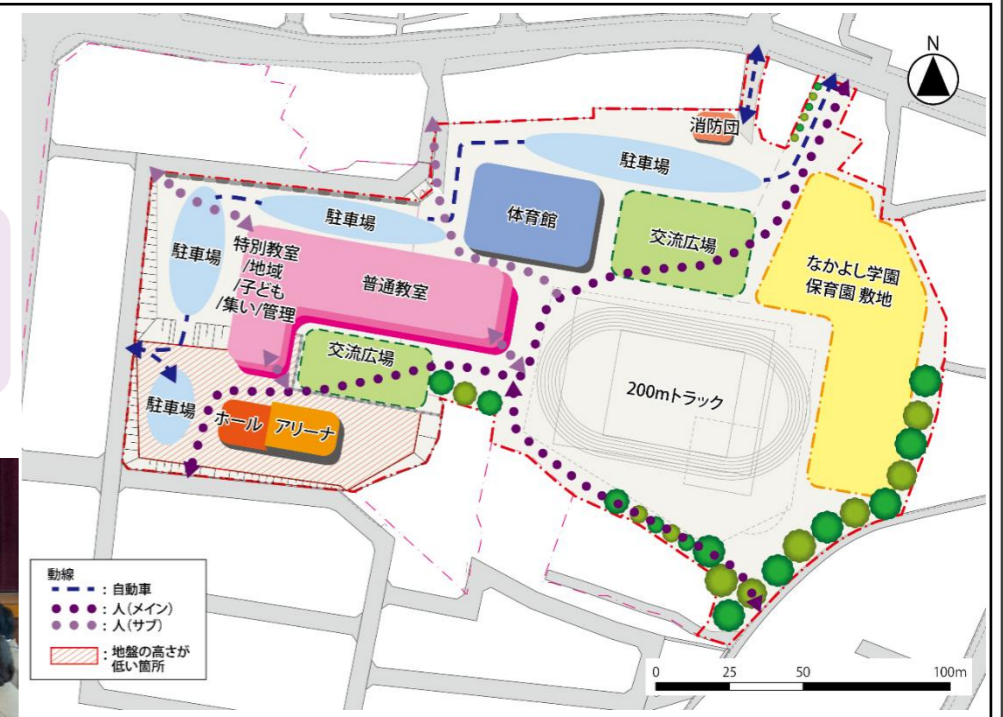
N

消防団

駐車場

駐車場

体育館

交流広場

駐車場

特別教室/地域/子ども/集い/管理

普通教室

なかよし学園保育園 敷地

交流広場

200mトラック

駐車場

ホール

アリーナ

動線
：自動車
：人（メイン）
：人（サブ）
：地盤の高さが低い箇所

0 25 50 100m